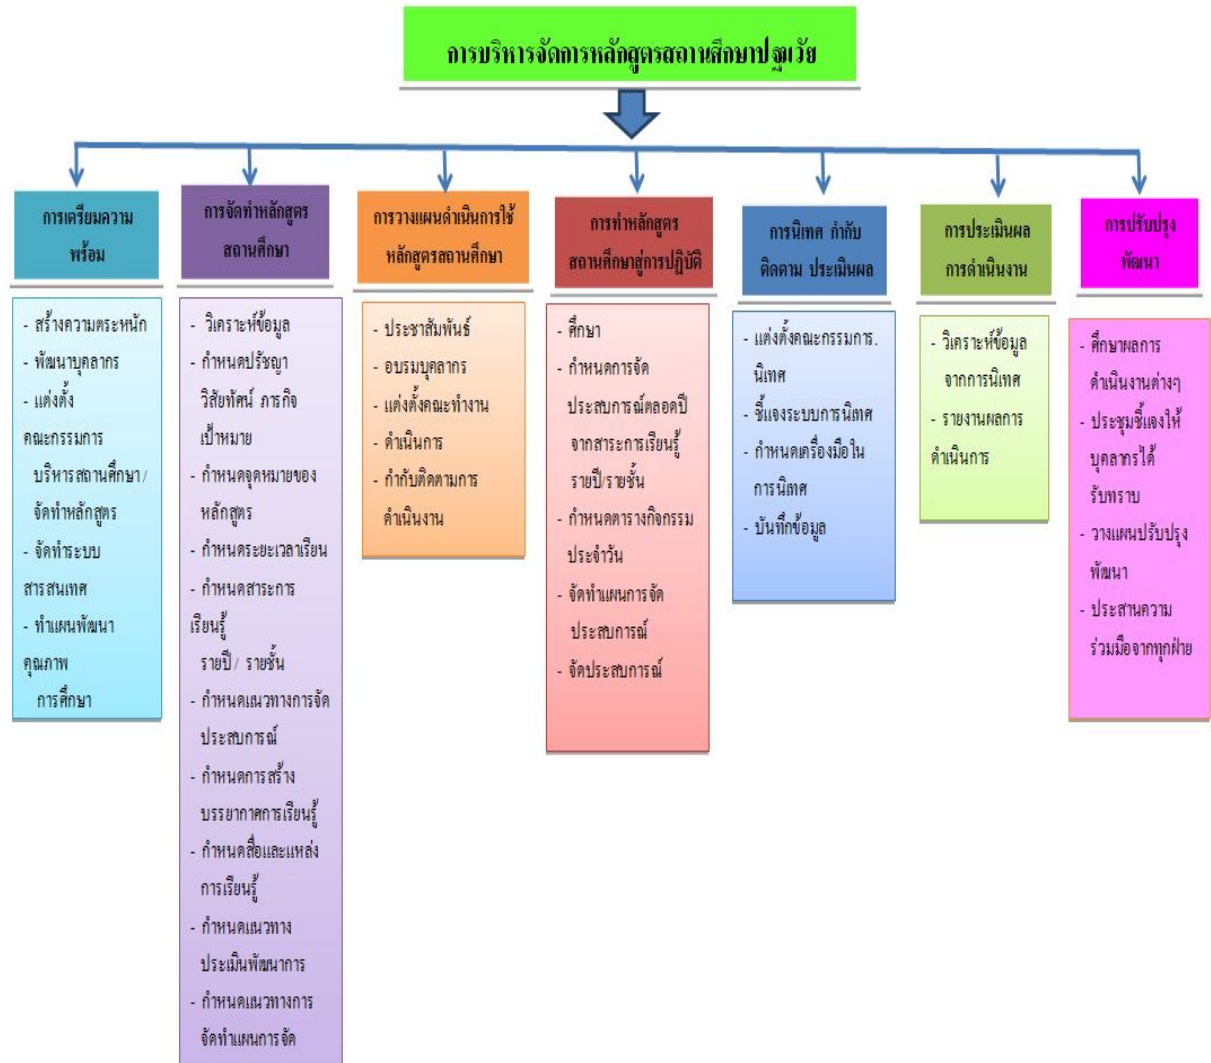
การบริหารจัดการหลักสูตรสถานศึกษาปฐมวัย

การเตรียมความพร้อม

- สร้างความตระหนัก
- พัฒนาบุคลากร
- แต่งตั้งคณะกรรมการบริหารสถานศึกษา/จัดทำหลักสูตร
- จัดทำระบบสารสนเทศ
- ทำแผนพัฒนาคุณภาพการศึกษา

การจัดทำหลักสูตรสถานศึกษา

- วิเคราะห์ข้อมูล
- กำหนดปรัชญา วิสัยทัศน์ ภารกิจ เป้าหมาย
- กำหนดจุดหมายของหลักสูตร
- กำหนดระยะเวลาเรียน
- กำหนดสาระการเรียนรู้ รายปี/ รายชั้น
- กำหนดแนวทางการจัดประสบการณ์
- กำหนดการสร้างบรรยากาศการเรียนรู้
- กำหนดสื่อและแหล่งการเรียนรู้
- กำหนดแนวทางประเมินพัฒนาการ
- กำหนดแนวทางการจัดทำแผนการจัด

การวางแผนดำเนินการใช้หลักสูตรสถานศึกษา

- ประชาสัมพันธ์
- อบรมบุคลากร
- แต่งตั้งคณะทำงาน
- ดำเนินการ
- กำกับติดตามการดำเนินงาน

การนำหลักสูตรสถานศึกษาสู่การปฏิบัติ

- ศึกษา
- กำหนดการจัดประสบการณ์ตลอดปีจากสาระการเรียนรู้รายปี/รายชั้น
- กำหนดตารางกิจกรรมประจำวัน
- จัดทำแผนการจัดประสบการณ์
- จัดประสบการณ์

การนิเทศ กำกับ ติดตาม ประเมินผล

- แต่งตั้งคณะกรรมการ. นิเทศ
- ชี้แจงระบบการนิเทศ
- กำหนดเครื่องมือในการนิเทศ
- บันทึกข้อมูล

การประเมินผลการดำเนินงาน

- วิเคราะห์ข้อมูลจากการนิเทศ
- รายงานผลการดำเนินการ

การปรับปรุงพัฒนา

- ศึกษาผลการดำเนินงานต่างๆ
- ประชุมชี้แจงให้บุคลากรได้รับทราบ
- วางแผนปรับปรุงพัฒนา
- ประสานความร่วมมือจากทุกฝ่าย